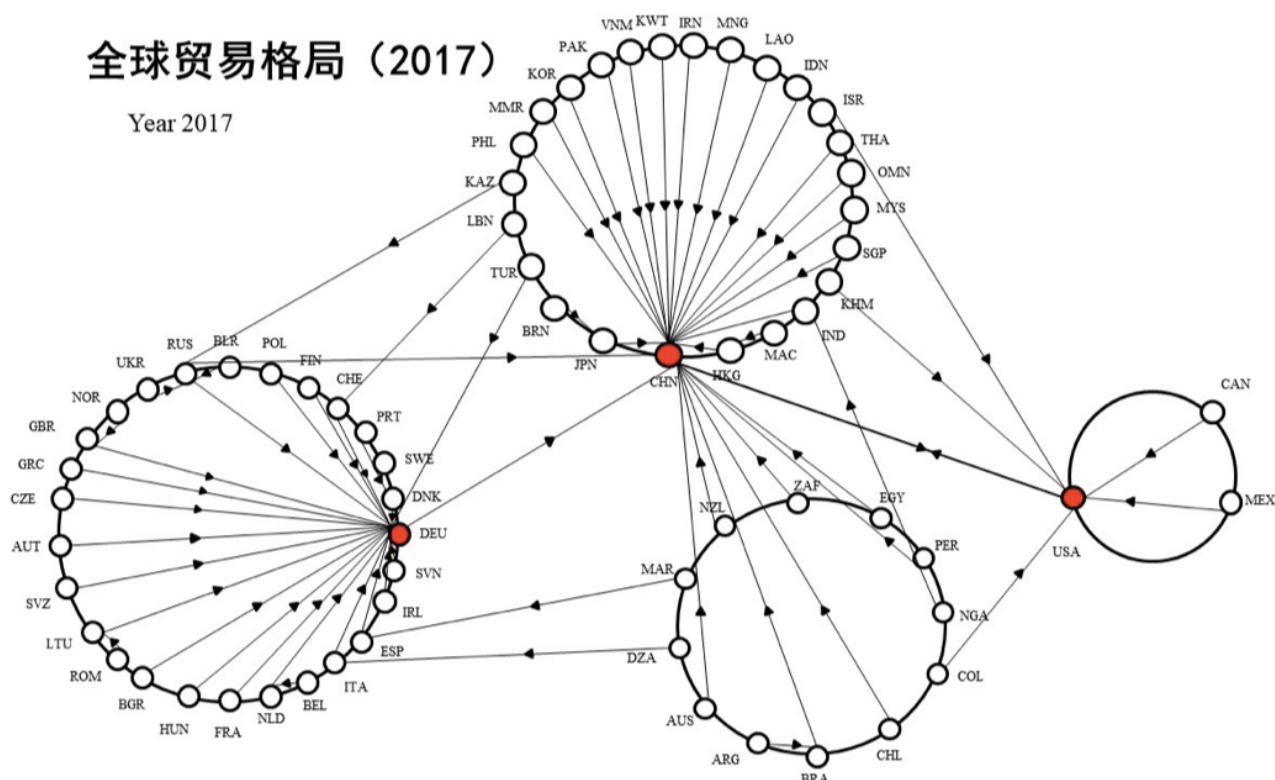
全球贸易格局（2017）

Year 2017

VNM KWT IRN MNG
PAK LAO
KOR IDN
MMR ISR
PHL THA
KAZ OMN
LBN MYS
TUR SGP
KHM
BRN IND
JPN MAC
CHN HKG

RUS BLR POL
UKR FIN
NOR CHE
GBR PRT
GRC SWE
CZE DNK
AUT DEU
SVZ SVN
LTU IRL
ROM ESP
BGR ITA
HUN FRA NLD BEL

CAN
MEX
USA

NZL ZAF EGY
MAR PER
NGA
DZA
COL
AUS
ARG CHL
BRA